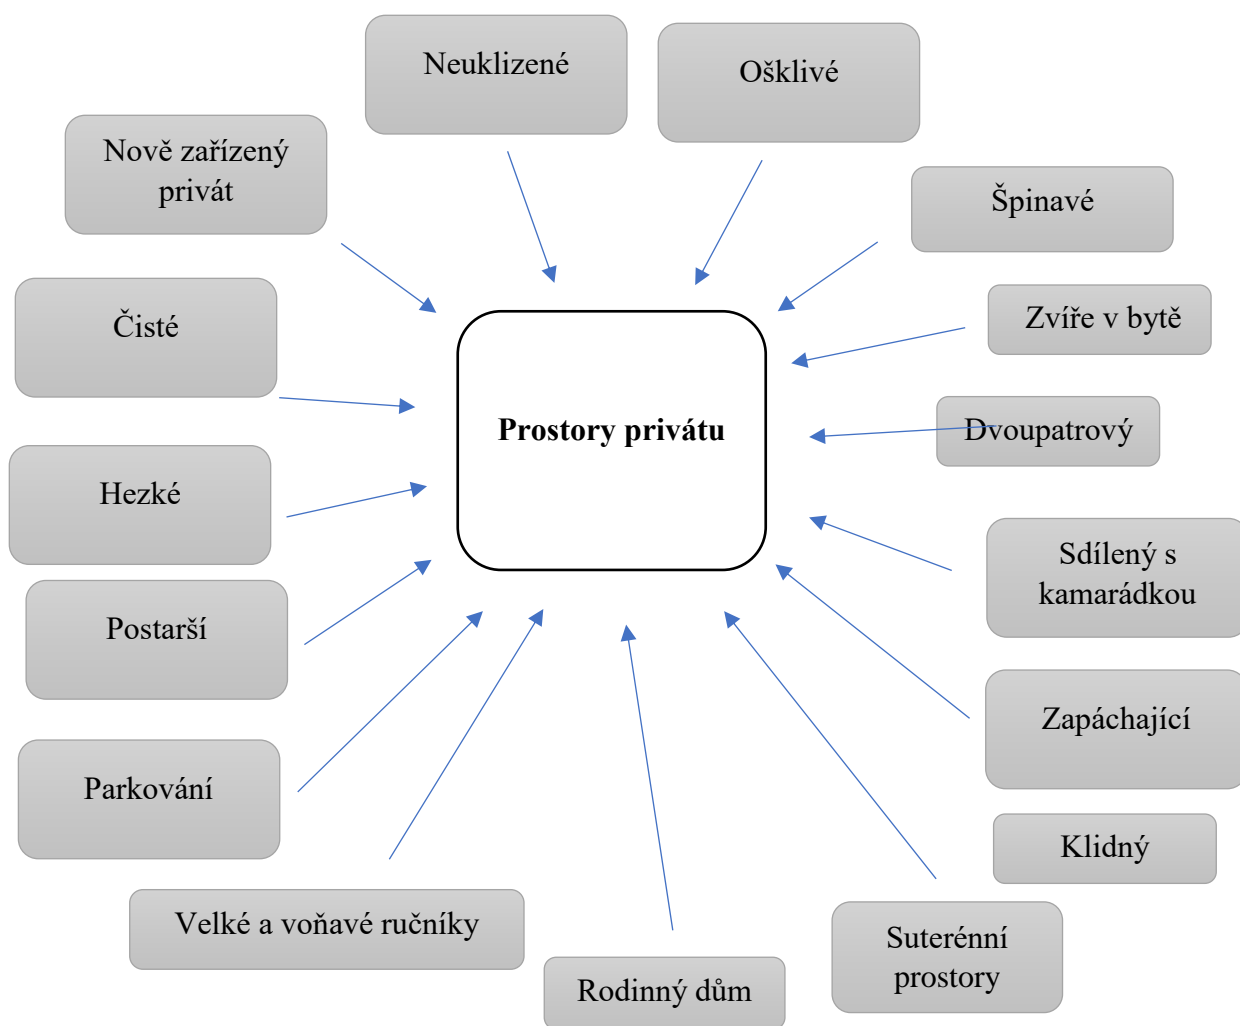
Neuklizené

Ošklivé

Nově zařízený privát

Špinavé

Čisté

Zvíře v bytě

Prostory privátu

Dvoupatrový

Hezké

Sdílený s kamarádkou

Postarší

Zapáchající

Parkování

Klidný

Velké a voňavé ručníky

Suterénní prostory

Rodinný dům